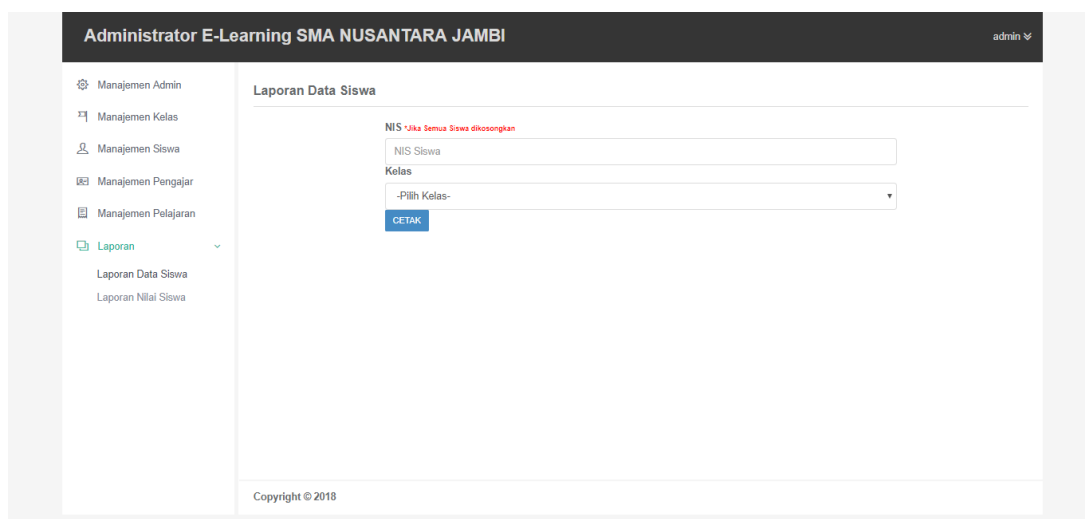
Administrator E-Learning SMA NUSANTARA JAMBI

admin

Manajemen Admin

Manajemen Kelas

Manajemen Siswa

Manajemen Pengajar

Manajemen Pelajaran

Laporan

Laporan Data Siswa

Laporan Nilai Siswa

Laporan Data Siswa

NIS *Jika Semua Siswa dikosongkan

NIS Siswa

Kelas

-Pilih Kelas-

CETAK

Copyright © 2018